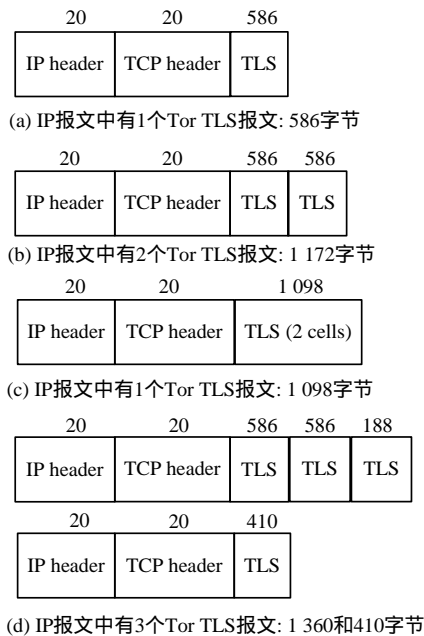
| 20 | 20 | 586 |
|---|---|---|
| IP header | TCP header | TLS |

(a) IP报文中有1个Tor TLS报文: 586字节

| 20 | 20 | 586 | 586 |
|---|---|---|---|
| IP header | TCP header | TLS | TLS |

(b) IP报文中有2个Tor TLS报文: 1 172字节

| 20 | 20 | 1 098 |
|---|---|---|
| IP header | TCP header | TLS (2 cells) |

(c) IP报文中有1个Tor TLS报文: 1 098字节

| 20 | 20 | 586 | 586 | 188 |
|---|---|---|---|---|
| IP header | TCP header | TLS | TLS | TLS |

| 20 | 20 | 410 |
|---|---|---|
| IP header | TCP header | TLS |

(d) IP报文中有3个Tor TLS报文: 1 360和410字节